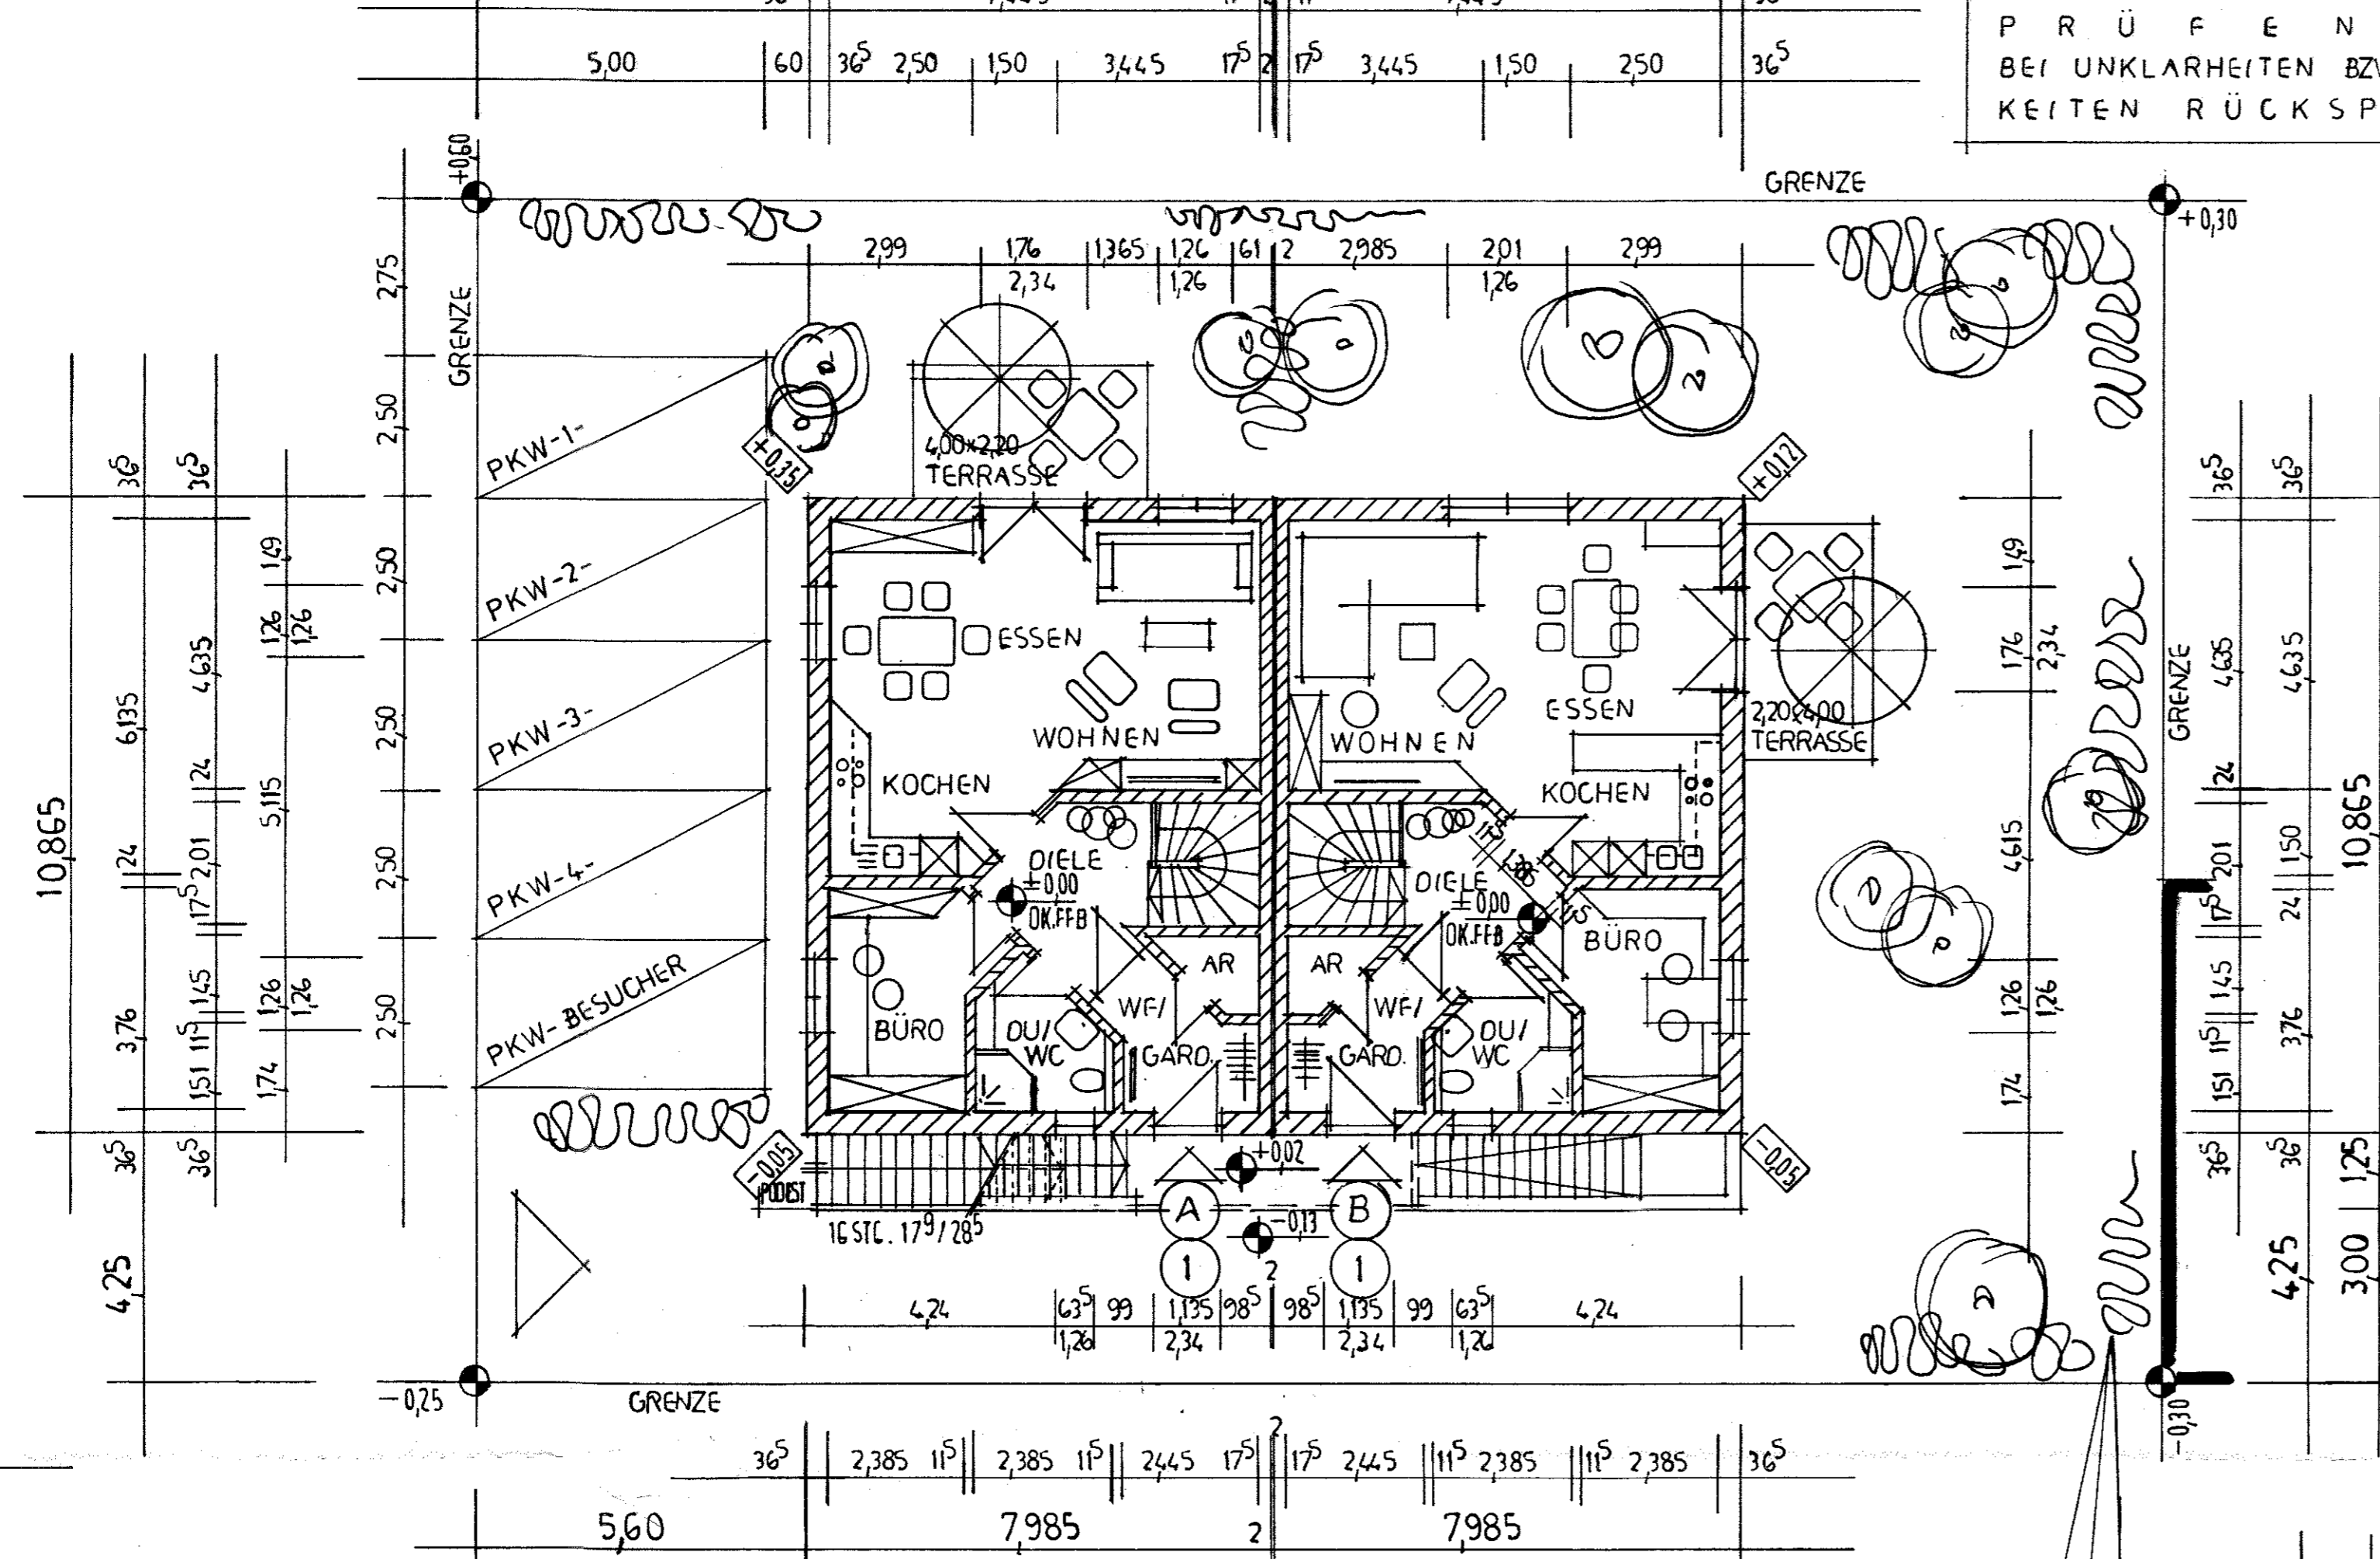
P R Ü F E N
BEI UNKLARHEITEN BZ
KEITEN RÜCKSP

5,00 | 60 | $36^5$ | 2,50 | 1,50 | 3,445 | $17^5$ | 2 | $17^5$ | 3,445 | 1,50 | 2,50 | $36^5$

+0,60
GRENZE
+0,30

2,99 | 1,76 | 2,34 | 1,365 | 1,26 | 1,26 | 61 | 2 | 2,985 | 2,01 | 1,26 | 2,99

GRENZE
2,75
2,50
2,50
2,50
2,50
2,50

PKW-1-
PKW-2-
PKW-3-
PKW-4-
PKW-BESUCHER

+0,35
4,00x2,20
TERRASSE
+0,12

ESSEN
WOHNEN
KOCHEN
DIELE
±0,00
OK.FFB
BÜRO
DU/
WC
WF/
GARD.
AR

WOHNEN
ESSEN
2,20x4,00
TERRASSE
KOCHEN
DIELE
±0,00
OK.FFB
BÜRO
AR
WF/
GARD.
DU/
WC

10,865
$36^5$
$36^5$
6,135
4,635
1,9
1,26
1,26
5,115
1,24
1,24
$17^5$
2,01
1,45
1,26
1,26
3,76
$11^5$
1,51
1,74
$36^5$
$36^5$
4,25

GRENZE
$36^5$
$36^5$
1,9
1,76
2,34
4,635
4,635
24
4,615
2,01
$17^5$
150
24
1,26
1,26
1,45
$11^5$
1,51
3,76
1,74
$36^5$
$36^5$
10,865
1,25
4,25
3,00

-0,05
PODEST
16 STG. $17^9/28^5$
+0,02
-0,13
A
B
1
1
2
-0,05

4,24 | $63^5$ | 99 | 1,135 | $98^5$ | $98^5$ | 1,135 | 99 | $63^5$ | 4,24
1,26 | 2,34 | 2,34 | 1,26

-0,25
GRENZE
-0,30

$36^5$ | 2,385 | $11^5$ | 2,385 | $11^5$ | 2,445 | $17^5$ | 2 | $17^5$ | 2,445 | $11^5$ | 2,385 | $11^5$ | 2,385 | $36^5$

5,60 | 7,985 | 2 | 7,985